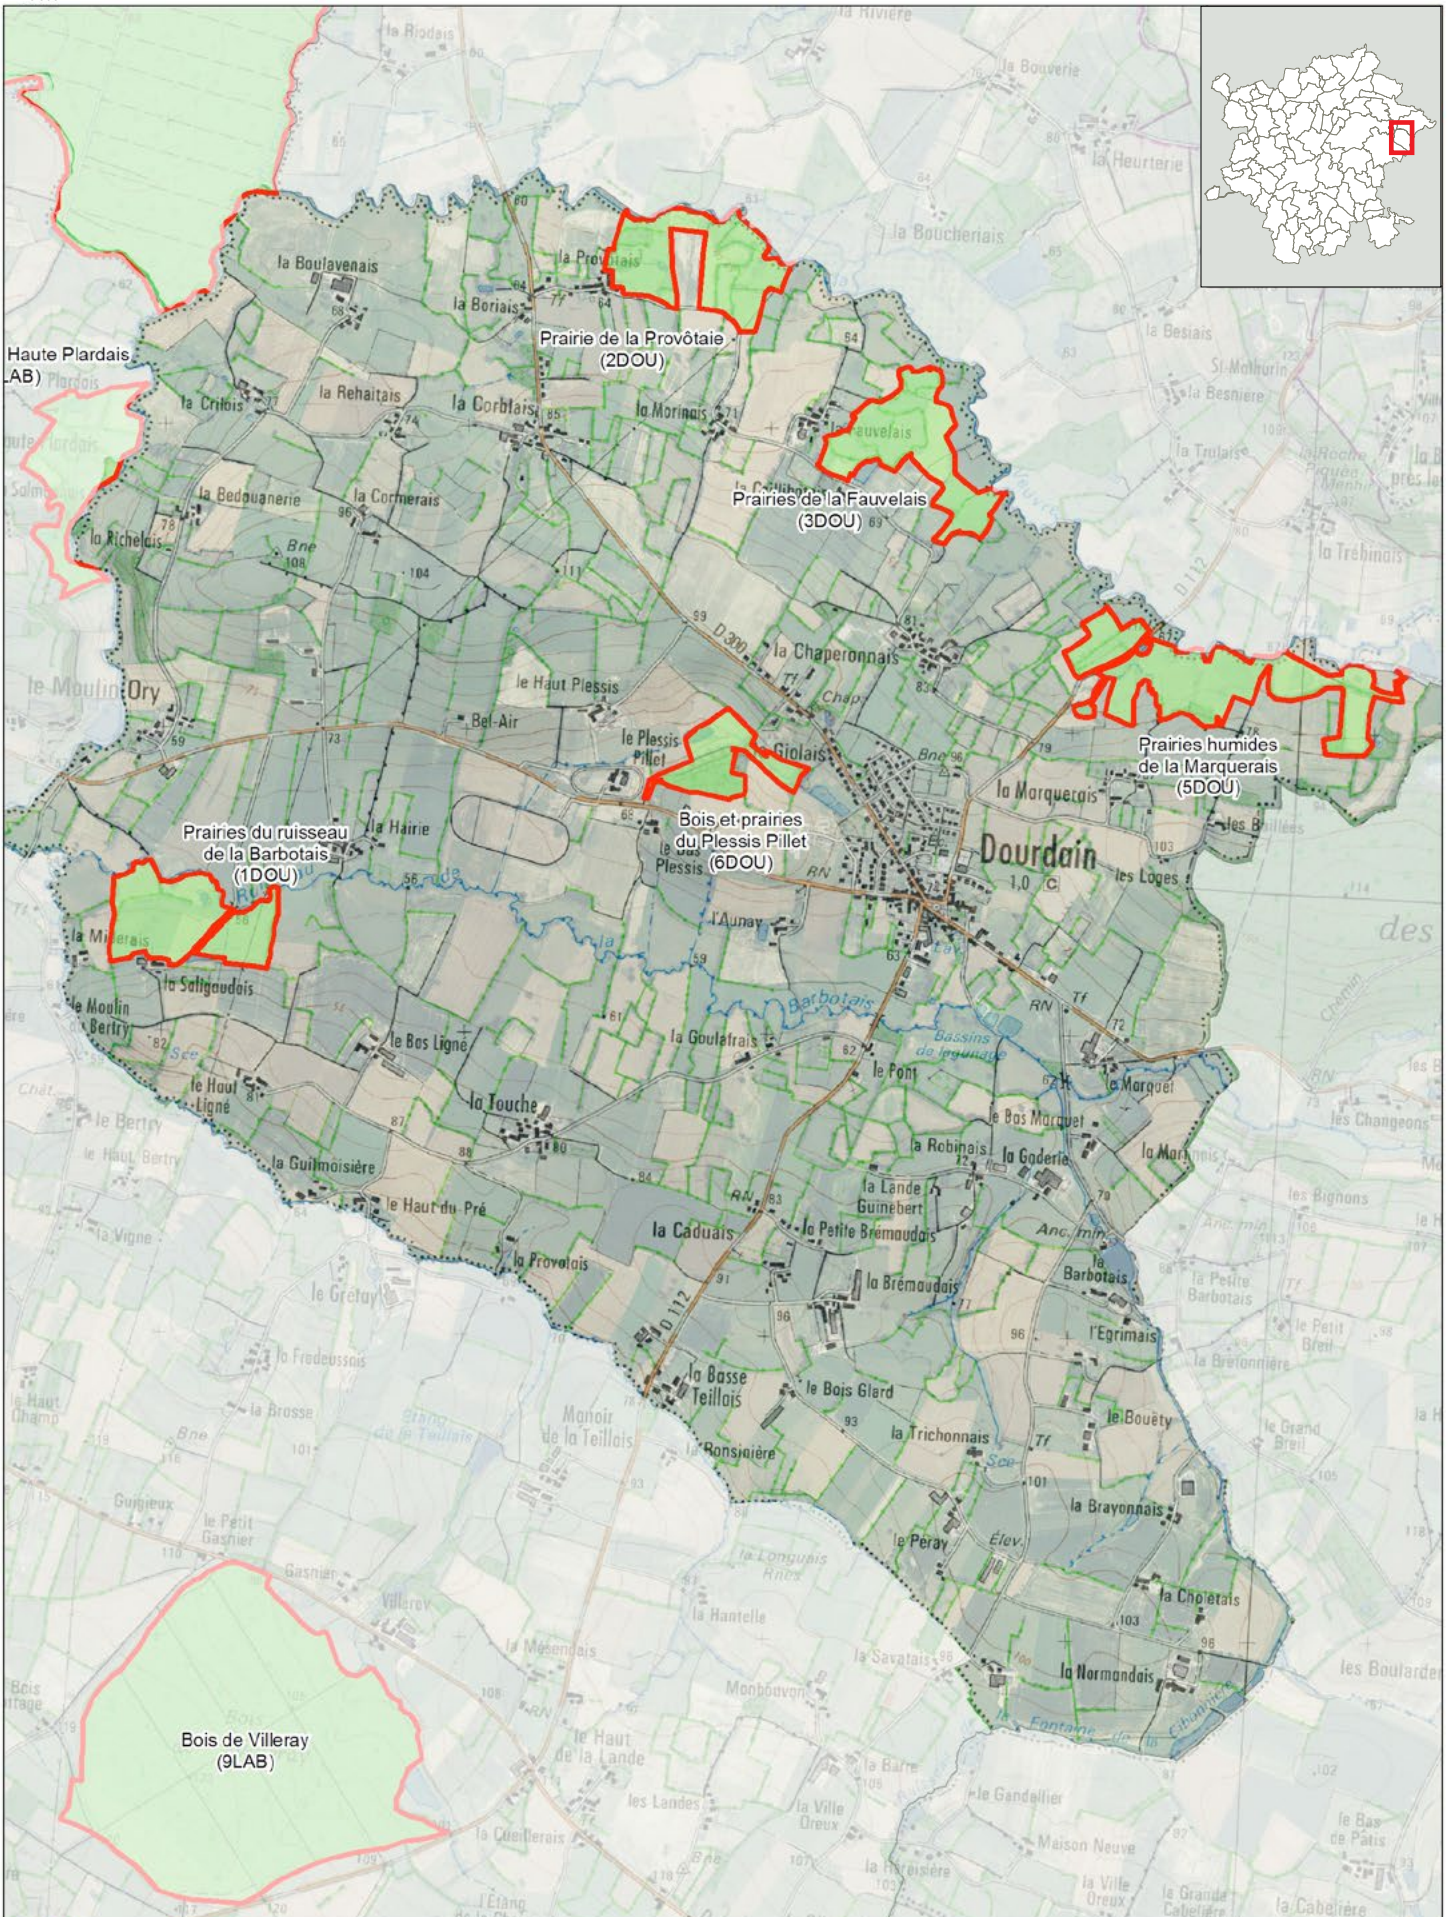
la Rivière
la Riodais
la Bouverie
la Heurterie
la Boucherais
la Besiais
St-Melhurin
la Besniere
la Trulais
la Roche Piquée Menhir
la Trébinais
Haute Plardais
LAB)
Plardais
la Boulavenais
la Provôtais
la Boriais
Prairie de la Provôtaie
(2DOU)
la Rehaitais
la Corblais
la Morinais
la Crilois
Fauvelais
la Collibaudière
Prairies de la Fauvelais
(3DOU)
la Bedouanerie
la Cormerais
la Richelais
Bne
108
104
111
99
D 300
la Chaperonnais
D 112
le Moulin Ory
le Haut Plessis
Bel-Air
Chap.
le Plessis Pillet
Giolais
Bne
la Marquerais
Prairies humides
de la Marquerais
(5DOU)
les Baillées
Prairies du ruisseau
de la Barbotais
(1DOU)
la Hairie
Bois et prairies
du Plessis Pillet
(6DOU)
le Bas Plessis
Dourdain
1,0
les Loges
des
la Minerais
l'Aunay
la Saligaudais
le Moulin Berthy
Barbotais
Bassins de lagunage
le Bas Ligné
la Goulafrais
le Pont
le Marquet
le Haut Ligné
la Touche
le Bas Marquet
le Bertry
le Haut Bertry
la Robinais
la Goderie
la Morinais
les Changeons
la Guilmoisière
la Lande Guinebert
les Bignons
le Haut du Pré
la Caduais
la Petite Bremaudais
Anc. min
la Vigne
la Provotais
la Bremaudais
la Barbotais
la Petite Barbotais
le Gretay
D 112
l'Egrimais
le Petit Breil
la Fredeussais
la Bretonnière
le Haut Champ
la Brosse
la Basse Teillais
le Bois Glard
le Bouëty
le Grand Breil
Manoir de la Teillais
Etang de la Teillais
la Ronsinière
la Trichonnais
Guigneux
le Petit Gasnier
la Brayonnais
le Peray
Elev.
la Longuais
Gasnier
Villeray
la Hantelle
la Cholétais
la Mésendais
la Savatais
la Normandais
les Boulardes
Monbouyon
Bois de Villeray
(9LAB)
le Haut de la Lande
la Fontaine
la Barre
le Gandellier
les Landes
la Ville Oreux
Maison Neuve
le Bas de Patis
la Cueillerais
la Hereisière
la Ville Oreux
la Grande Cabelière
la Cabelière
l'Étang